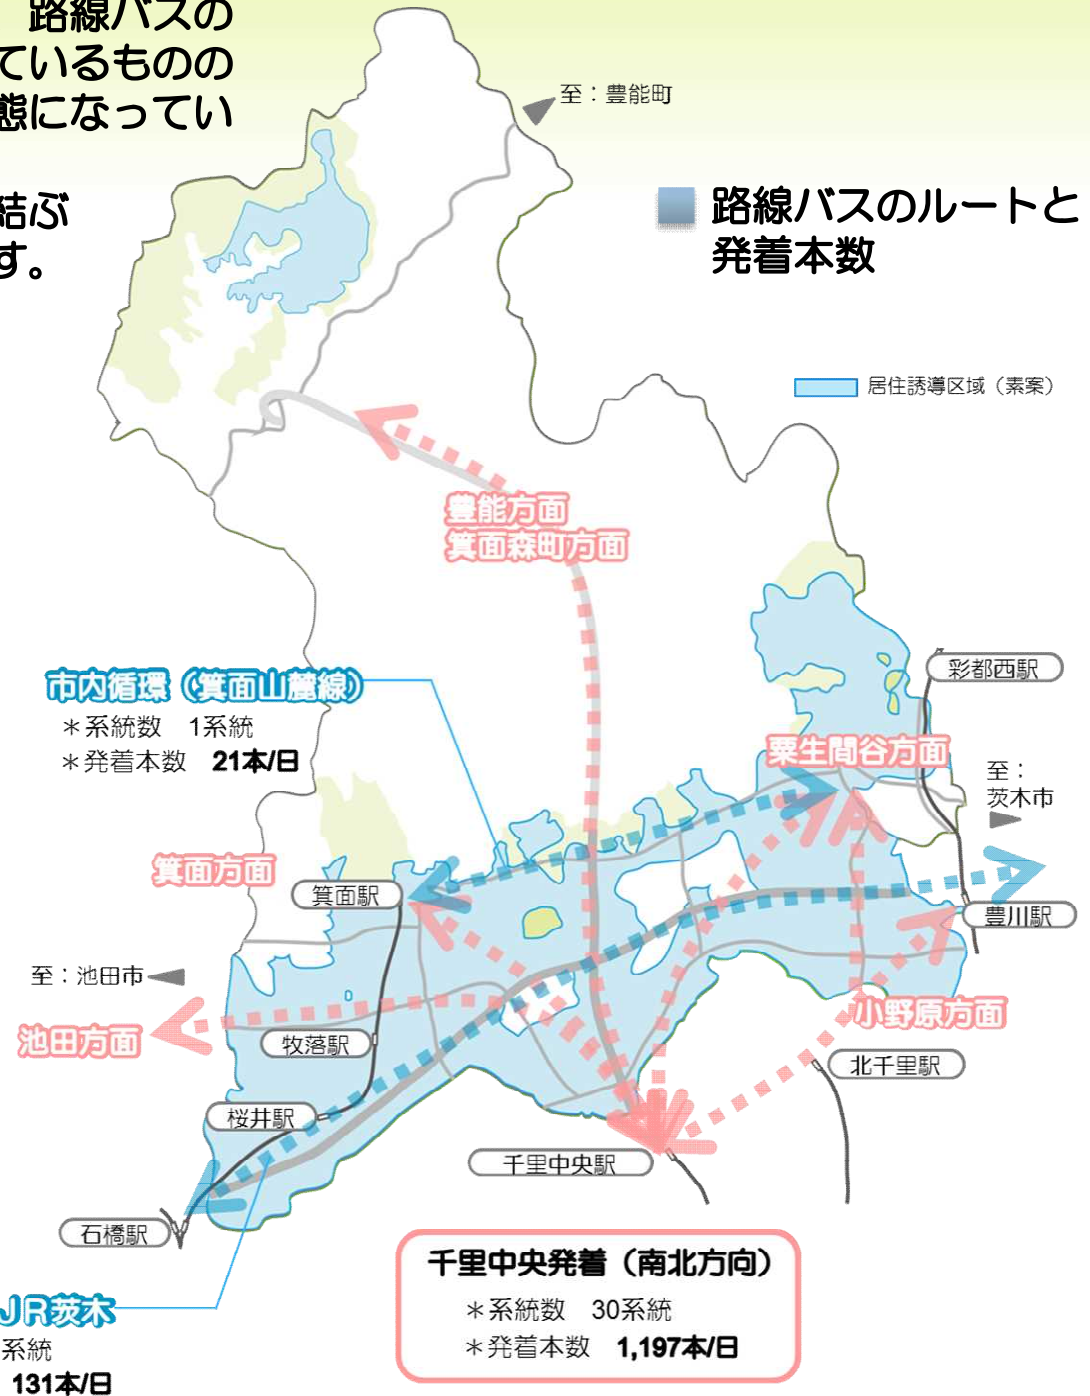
路線バスの
ているものの
態になってい

結ぶ
す。

至：豊能町

路線バスのルートと
発着本数

居住誘導区域（素案）

豊能方面
箕面森町方面

彩都西駅

市内循環（箕面山麓線）
＊系統数　1系統
＊発着本数　21本/日

粟生間谷方面

至：
茨木市

箕面方面

箕面駅

豊川駅

至：池田市

池田方面

牧落駅

小野原方面

北千里駅

桜井駅

千里中央駅

石橋駅

千里中央発着（南北方向）
＊系統数　30系統
＊発着本数　1,197本/日

JR茨木
系統
131本/日